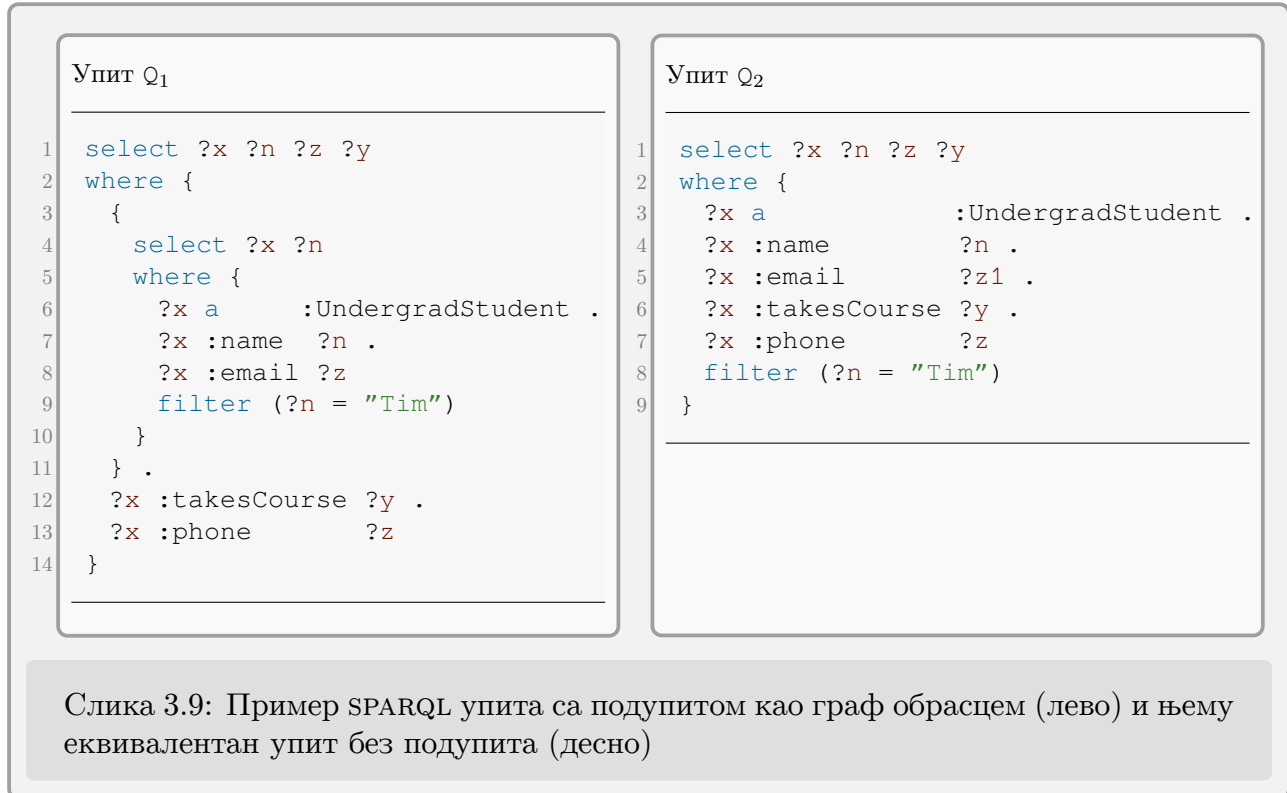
Упит $Q_1$

```
1  select ?x ?n ?z ?y
2  where {
3    {
4     select ?x ?n
5     where {
6      ?x a     :UndergradStudent .
7      ?x :name  ?n .
8      ?x :email ?z
9      filter (?n = "Tim")
10    }
11   } .
12   ?x :takesCourse ?y .
13   ?x :phone       ?z
14 }
```

Упит $Q_2$

```
1  select ?x ?n ?z ?y
2  where {
3   ?x a           :UndergradStudent .
4   ?x :name        ?n .
5   ?x :email       ?z1 .
6   ?x :takesCourse ?y .
7   ?x :phone       ?z
8   filter (?n = "Tim")
9  }
```

Слика 3.9: Пример SPARQL упита са подупитом као граф обрасцем (лево) и њему еквивалентан упит без подупита (десно)